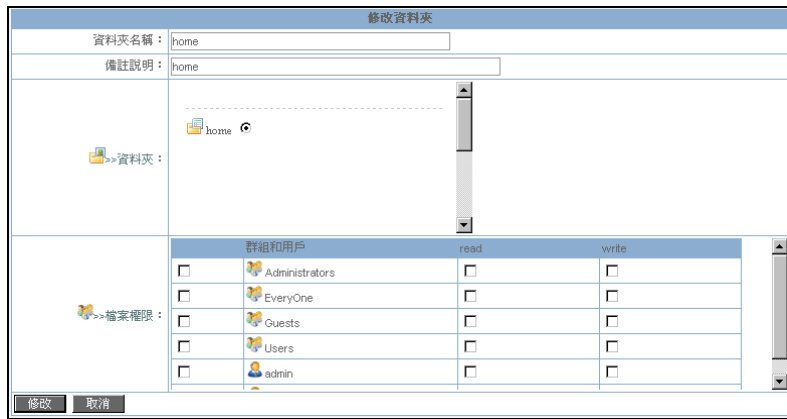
修改資料夾

資料夾名稱： home

備註說明： home

>>資料夾：

home

>>檔案權限：

| | 群組和用戶 | read | write |
|---|---|---|---|
| ☐ | Administrators | ☐ | ☐ |
| ☐ | EveryOne | ☐ | ☐ |
| ☐ | Guests | ☐ | ☐ |
| ☐ | Users | ☐ | ☐ |
| ☐ | admin | ☐ | ☐ |

修改 取消